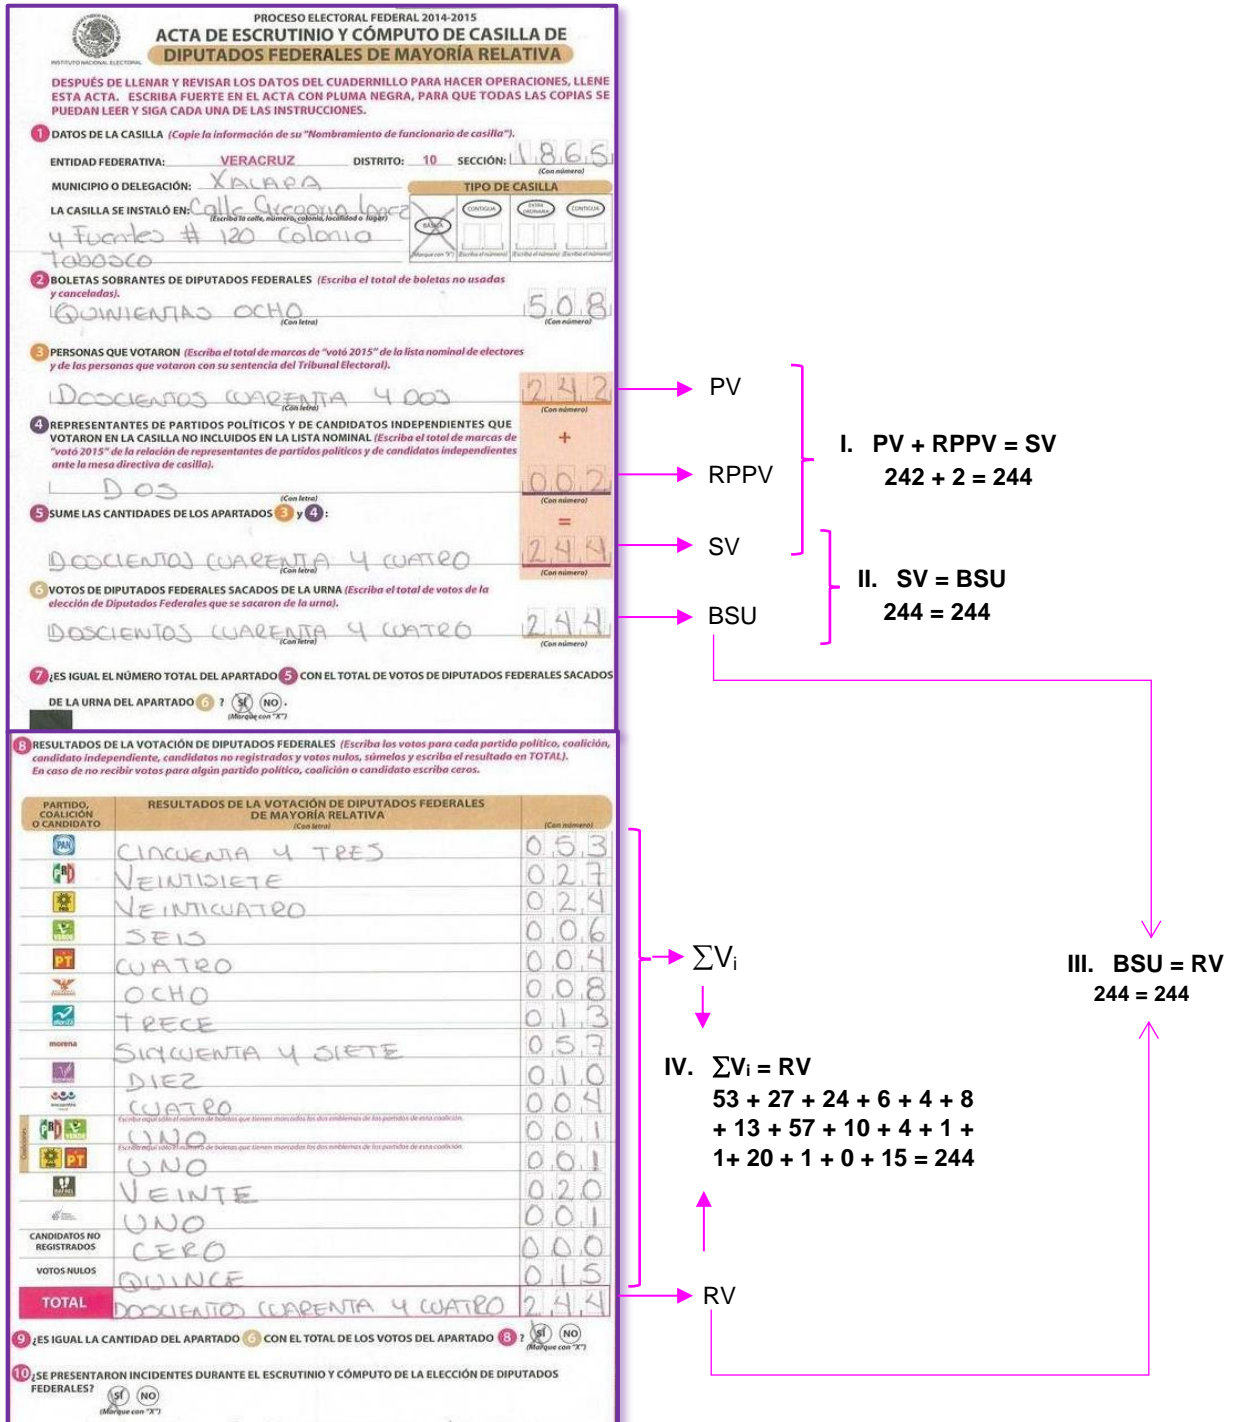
PROCESO ELECTORAL FEDERAL 2014-2015
ACTA DE ESCRUTINIO Y CÓMPUTO DE CASILLA DE
DIPUTADOS FEDERALES DE MAYORÍA RELATIVA

INSTITUTO NACIONAL ELECTORAL

DESPUÉS DE LLENAR Y REVISAR LOS DATOS DEL CUADERNILLO PARA HACER OPERACIONES, LLENE ESTA ACTA. ESCRIBA FUERTE EN EL ACTA CON PLUMA NEGRA, PARA QUE TODAS LAS COPIAS SE PUEDAN LEER Y SIGA CADA UNA DE LAS INSTRUCCIONES.

1 DATOS DE LA CASILLA (Copie la información de su "Nombramiento de funcionario de casilla").

ENTIDAD FEDERATIVA: VERACRUZ DISTRITO: 10 SECCIÓN: 1 8 6 5 (Con número)

MUNICIPIO O DELEGACIÓN: XALAPA

TIPO DE CASILLA

LA CASILLA SE INSTALÓ EN: Calle Gregorio López y Fuentes # 120 Colonia Tabasco (Escriba la calle, número, colonia, localidad o lugar)

BÁSICA CONTIGUA EXTRA ORDINARIA CONTIGUA
(Marque con "X") (Escriba el número) (Escriba el número) (Escriba el número)

2 BOLETAS SOBRANTES DE DIPUTADOS FEDERALES (Escriba el total de boletas no usadas y canceladas).

QUINIENTAS OCHO (Con letra) 5 0 8 (Con número)

3 PERSONAS QUE VOTARON (Escriba el total de marcas de "votó 2015" de la lista nominal de electores y de las personas que votaron con su sentencia del Tribunal Electoral).

DOSCIENTOS CUARENTA Y DOS (Con letra) 2 4 2 (Con número)

4 REPRESENTANTES DE PARTIDOS POLÍTICOS Y DE CANDIDATOS INDEPENDIENTES QUE VOTARON EN LA CASILLA NO INCLUIDOS EN LA LISTA NOMINAL (Escriba el total de marcas de "votó 2015" de la relación de representantes de partidos políticos y de candidatos independientes ante la mesa directiva de casilla).

+

DOS (Con letra) 0 0 2 (Con número)

5 SUME LAS CANTIDADES DE LOS APARTADOS 3 y 4:

=

DOSCIENTOS CUARENTA Y CUATRO (Con letra) 2 4 4 (Con número)

6 VOTOS DE DIPUTADOS FEDERALES SACADOS DE LA URNA (Escriba el total de votos de la elección de Diputados Federales que se sacaron de la urna).

DOSCIENTOS CUARENTA Y CUATRO (Con letra) 2 4 4 (Con número)

7 ¿ES IGUAL EL NÚMERO TOTAL DEL APARTADO 5 CON EL TOTAL DE VOTOS DE DIPUTADOS FEDERALES SACADOS DE LA URNA DEL APARTADO 6 ? SÍ NO. (Marque con "X")

8 RESULTADOS DE LA VOTACIÓN DE DIPUTADOS FEDERALES (Escriba los votos para cada partido político, coalición, candidato independiente, candidatos no registrados y votos nulos, súmelos y escriba el resultado en TOTAL). En caso de no recibir votos para algún partido político, coalición o candidato escriba ceros.

| PARTIDO, COALICIÓN O CANDIDATO | RESULTADOS DE LA VOTACIÓN DE DIPUTADOS FEDERALES DE MAYORÍA RELATIVA (Con letra) | (Con número) |
|---|---|---|
| PAN | CINCUENTA Y TRES | 0 5 3 |
| PRI | VEINTISIETE | 0 2 7 |
| PRD | VEINTICUATRO | 0 2 4 |
| VERDE | SEIS | 0 0 6 |
| PT | CUATRO | 0 0 4 |
| | OCHO | 0 0 8 |
| | TRECE | 0 1 3 |
| morena | SINCUENTA Y SIETE | 0 5 7 |
| | DIEZ | 0 1 0 |
| | CUATRO | 0 0 4 |
| Coaliciones PRI VERDE (Escriba aquí sólo el número de boletas que tienen marcados los dos emblemas de los partidos de esta coalición) | UNO | 0 0 1 |
| PRD PT (Escriba aquí sólo el número de boletas que tienen marcados los dos emblemas de los partidos de esta coalición) | UNO | 0 0 1 |
| | VEINTE | 0 2 0 |
| | UNO | 0 0 1 |
| CANDIDATOS NO REGISTRADOS | CERO | 0 0 0 |
| VOTOS NULOS | QUINCE | 0 1 5 |
| TOTAL | DOSCIENTOS CUARENTA Y CUATRO | 2 4 4 |

9 ¿ES IGUAL LA CANTIDAD DEL APARTADO 6 CON EL TOTAL DE LOS VOTOS DEL APARTADO 8 ? SÍ NO (Marque con "X")

10 ¿SE PRESENTARON INCIDENTES DURANTE EL ESCRUTINIO Y CÓMPUTO DE LA ELECCIÓN DE DIPUTADOS FEDERALES? SÍ NO (Marque con "X")

PV
RPPV
SV
BSU

I. PV + RPPV = SV
242 + 2 = 244

II. SV = BSU
244 = 244

$\sum V_i$

III. BSU = RV
244 = 244

IV. $\sum V_i$ = RV
53 + 27 + 24 + 6 + 4 + 8 + 13 + 57 + 10 + 4 + 1 + 1+ 20 + 1 + 0 + 15 = 244

RV